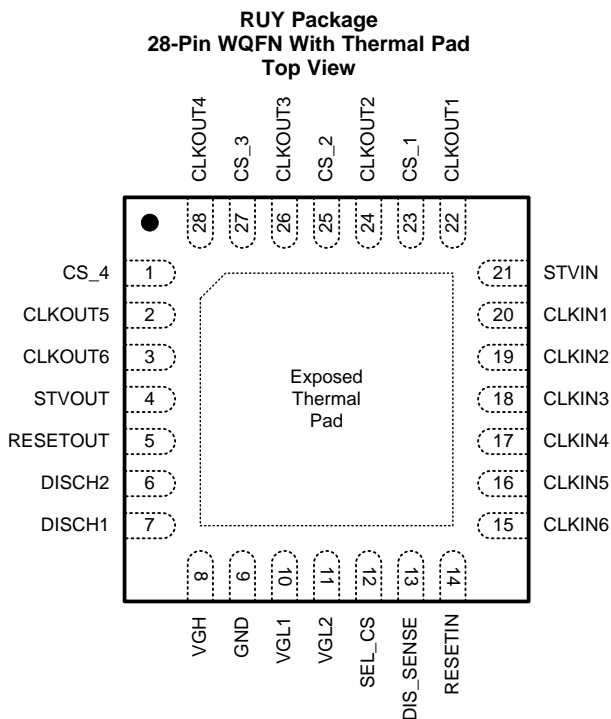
RUY Package
28-Pin WQFN With Thermal Pad
Top View

CLKOUT4 CS_3 CLKOUT3 CS_2 CLKOUT2 CS_1 CLKOUT1

28 27 26 25 24 23 22

CS_4 1
CLKOUT5 2
CLKOUT6 3
STVOUT 4
RESETOUT 5
DISCH2 6
DISCH1 7

Exposed Thermal Pad

21 STVIN
20 CLKIN1
19 CLKIN2
18 CLKIN3
17 CLKIN4
16 CLKIN5
15 CLKIN6

8 9 10 11 12 13 14

VGH GND VGL1 VGL2 SEL_CS DIS_SENSE RESETIN